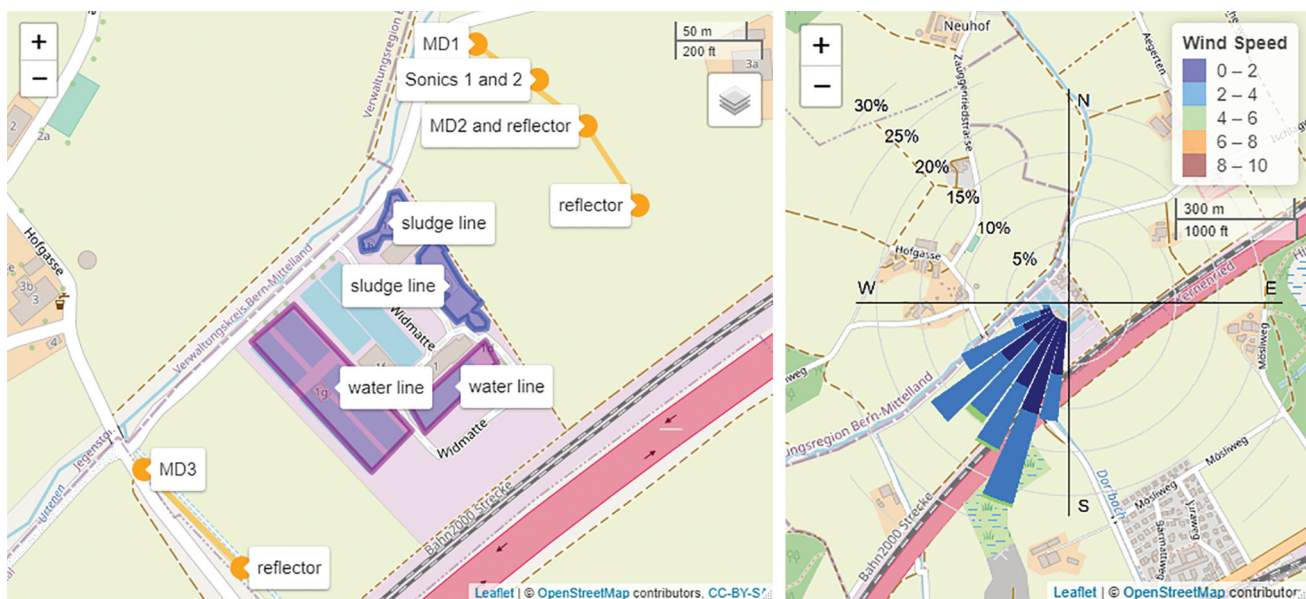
+
−
50 m
200 ft
MD1
Sonics 1 and 2
MD2 and reflector
reflector
sludge line
sludge line
water line
water line
MD3
reflector
Verwaltungsregion
Verwaltungskreis Bern-Mittelland
Hofgasse
Widmatte
Widmatte
Jegenstorf
Bahn2000 Strecke
2a
2
3b
3
4
3a
1g
1
Leaflet | © OpenStreetMap contributors, CC-BY-S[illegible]

+
−
Wind Speed
0 – 2
2 – 4
4 – 6
6 – 8
8 – 10
Neuhof
Aegerten
Zauggenriedstrasse
30%
25%
20%
15%
10%
5%
N
W
E
S
300 m
1000 ft
Hofgasse
Fernenried
Mösliweg
Mösliweg
Mösliweg
Dorfbach
ungsregion Bern-Mittelland
Bahn2000 Strecke
Leaflet | © OpenStreetMap contributors